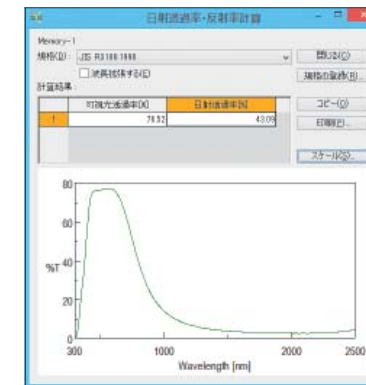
日射透過率・反射率計算

Memory-1

規格(D): JIS R3106:1998

閉じる(C)

□ 波長補間する(E)

規格の登録(B)...

計算結果:

| | 可視光透過率[%] | 日射透過率[%] |
|---|---|---|
| 1 | 78.52 | 43.09 |

コピー(O)

印刷(P)...

スケール(S)...

80

60

%T 40

20

0

300

1000

2000

2500

Wavelength [nm]